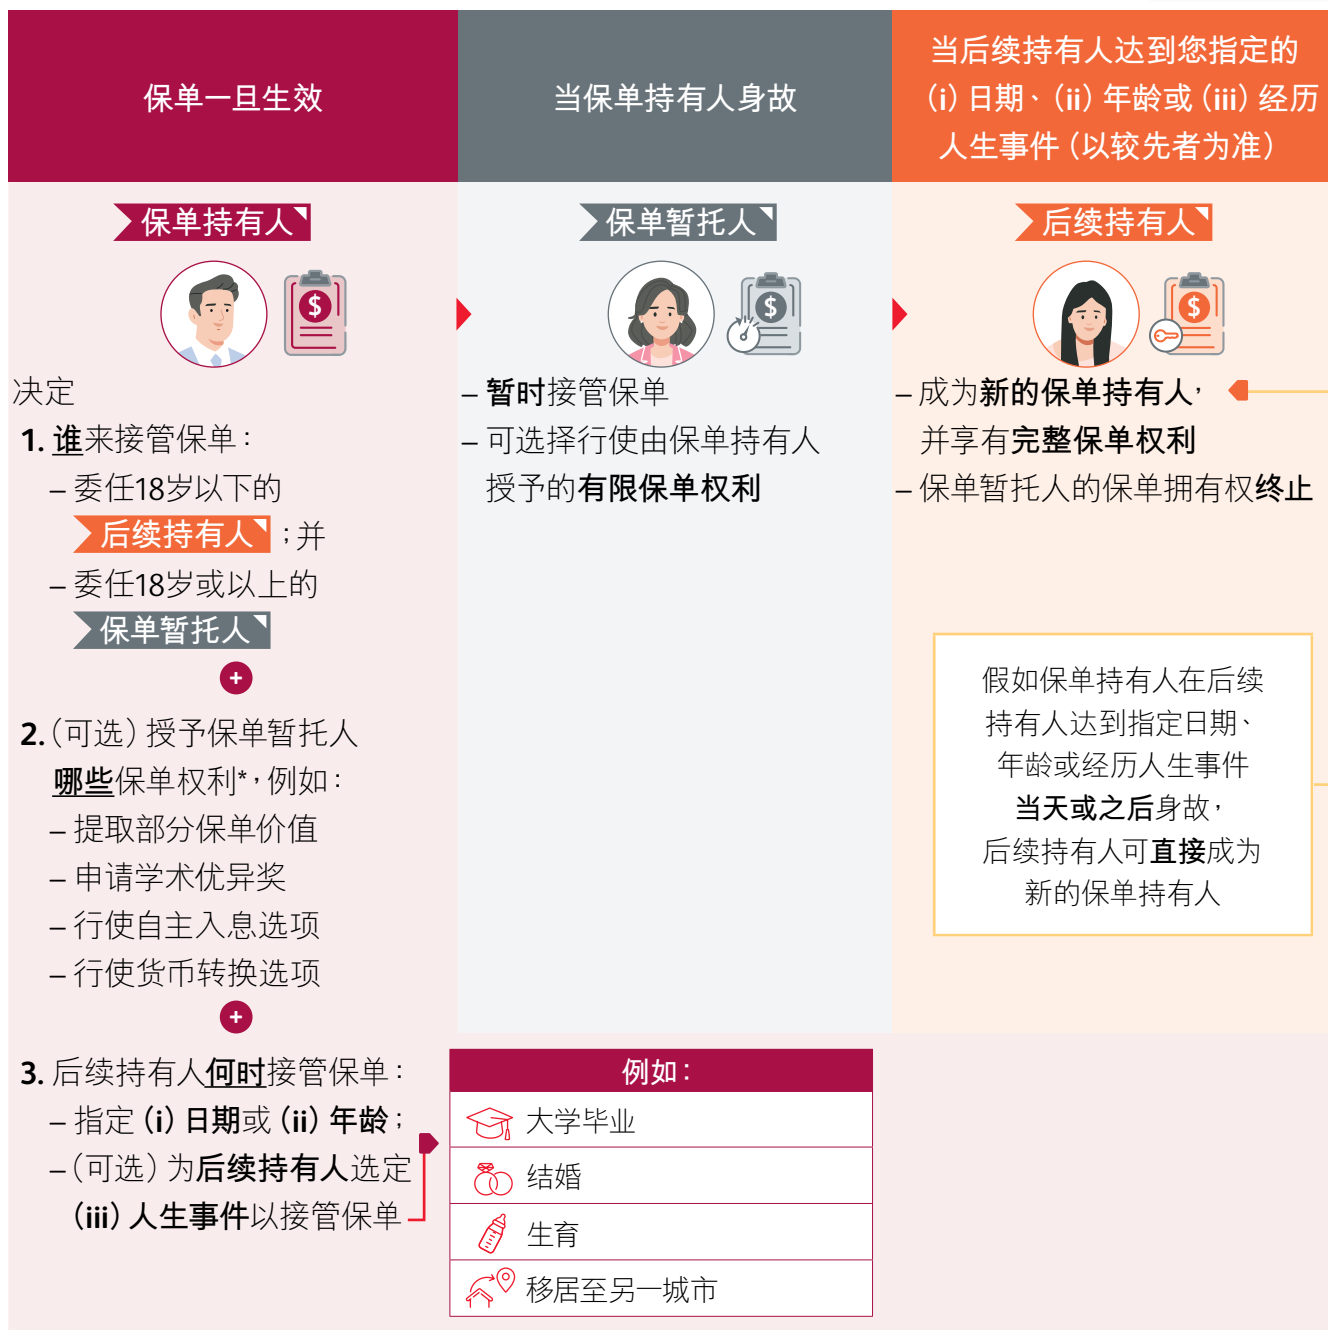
保单一旦生效

当保单持有人身故

当后续持有人达到您指定的 (i) 日期、(ii) 年龄或 (iii) 经历人生事件（以较先者为准）

保单持有人

保单暂托人

后续持有人

决定

1. 谁来接管保单：
– 委任18岁以下的 后续持有人；并
– 委任18岁或以上的 保单暂托人

+

2.（可选）授予保单暂托人哪些保单权利*，例如：
– 提取部分保单价值
– 申请学术优异奖
– 行使自主入息选项
– 行使货币转换选项

+

3. 后续持有人何时接管保单：
– 指定 (i) 日期或 (ii) 年龄；
–（可选）为后续持有人选定 (iii) 人生事件以接管保单

– 暂时接管保单
– 可选择行使由保单持有人授予的有限保单权利

– 成为新的保单持有人，并享有完整保单权利
– 保单暂托人的保单拥有权终止

假如保单持有人在后续持有人达到指定日期、年龄或经历人生事件当天或之后身故，后续持有人可直接成为新的保单持有人

例如：

| 大学毕业 |
|---|
| 结婚 |
| 生育 |
| 移居至另一城市 |